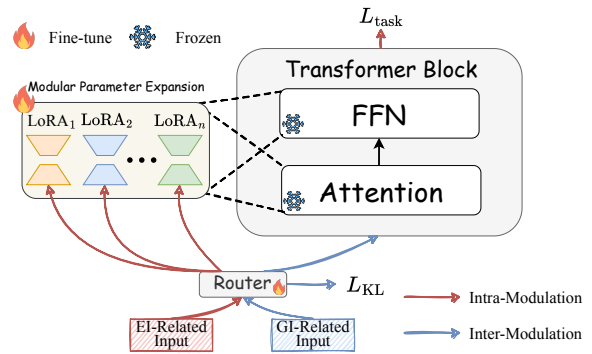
Fine-tune
Frozen
$L_{\text{task}}$
Modular Parameter Expansion
Transformer Block
$\text{LoRA}_1$ $\text{LoRA}_2$ $\text{LoRA}_n$
FFN
Attention
Router
$L_{\text{KL}}$
Intra-Modulation
Inter-Modulation
EI-Related Input
GI-Related Input